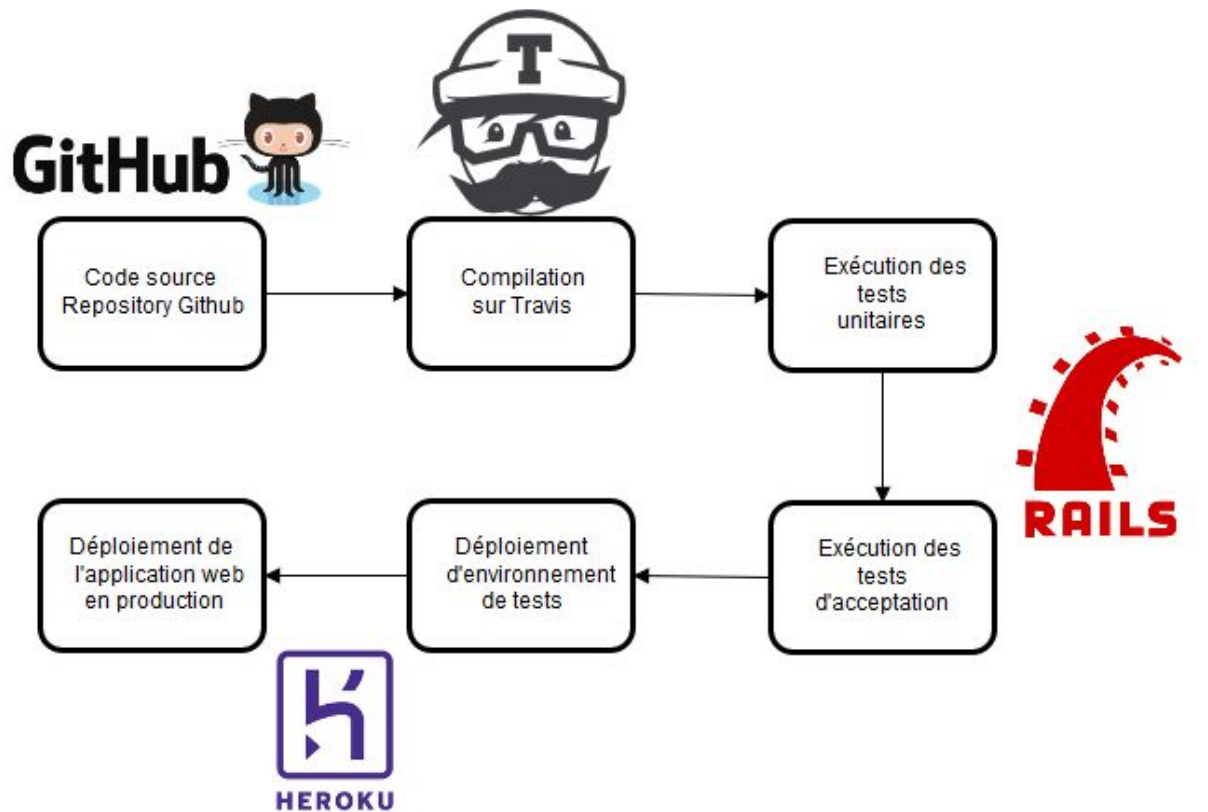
GitHub

T

Code source
Repository Github

Compilation
sur Travis

Exécution des
tests
unitaires

RAILS

Exécution des
tests
d'acceptation

Déploiement
d'environnement
de tests

Déploiement de
l'application web
en production

HEROKU